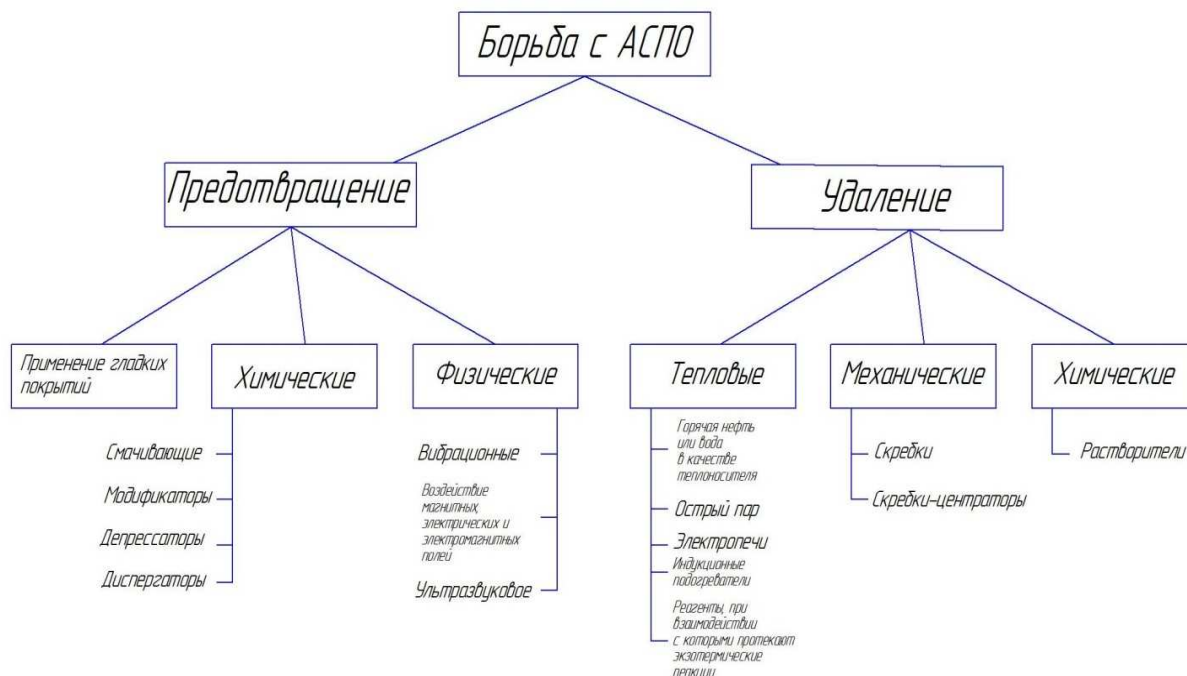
Борьба с АСПО

Предотвращение

Удаление

Применение гладких покрытий

Химические

Смачивающие

Модификаторы

Депрессаторы

Диспергаторы

Физические

Вибрационные

Воздействие магнитных, электрических и электромагнитных полей

Ультразвуковое

Тепловые

Горячая нефть или вода в качестве теплоносителя

Острый пар

Электропечи

Индукционные подогреватели

Реагенты, при взаимодействии с которыми протекают экзотермические реакции

Механические

Скребки

Скребки-центраторы

Химические

Растворители